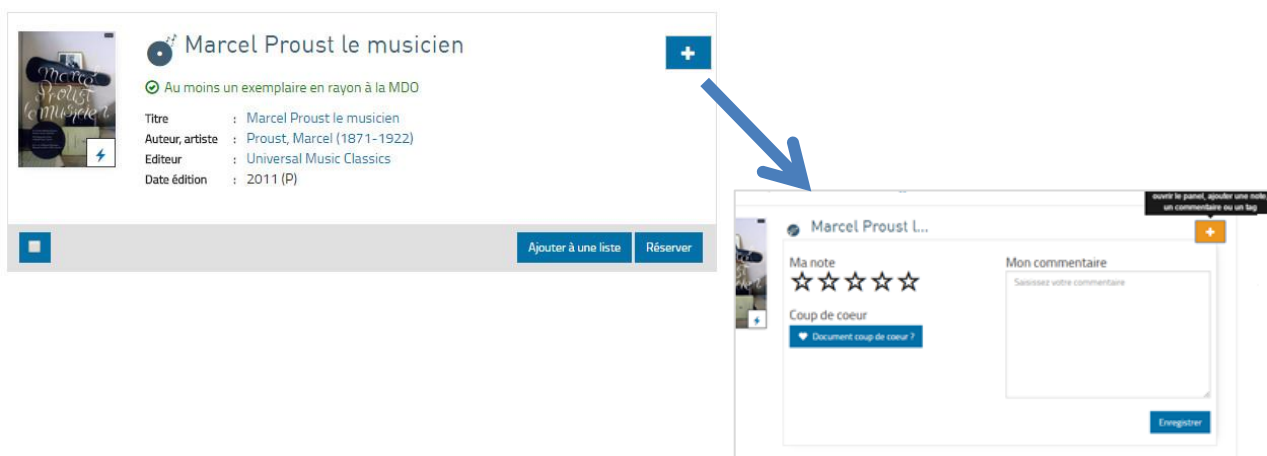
Marcel Proust le musicien

Au moins un exemplaire en rayon à la MDO

Titre : Marcel Proust le musicien
Auteur, artiste : Proust, Marcel (1871-1922)
Editeur : Universal Music Classics
Date édition : 2011 (P)

Ajouter à une liste
Réserver

ouvrir le panel, ajouter une note, un commentaire ou un tag

Marcel Proust l...

Ma note

Coup de coeur

Document coup de coeur ?

Mon commentaire

Saisissez votre commentaire

Enregistrer